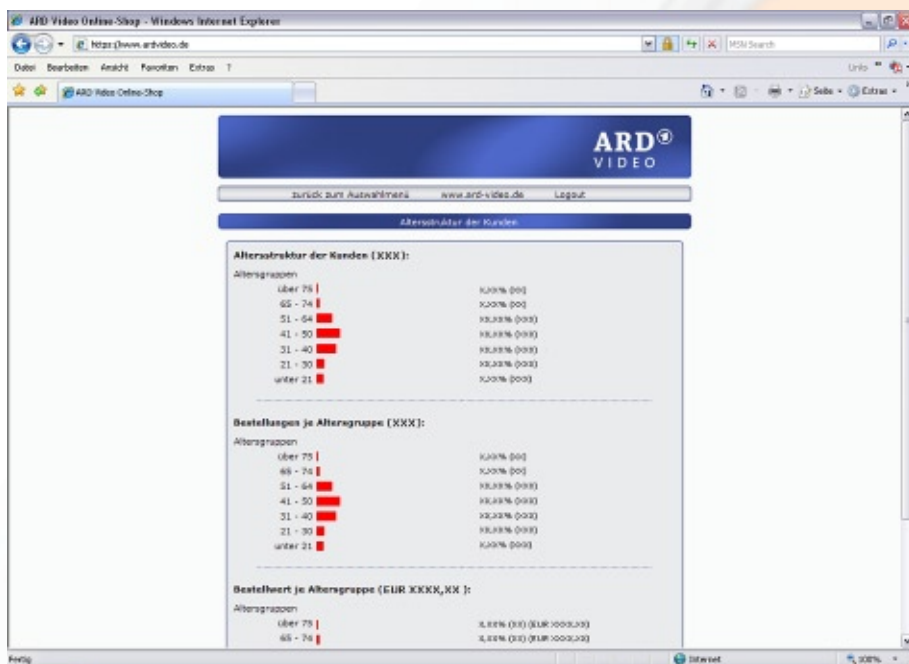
ARD Video Online-Shop - Windows Internet Explorer

https://www.ardvideo.de

MSN Search

Datei Bearbeiten Ansicht Favoriten Extras ?

Links

ARD Video Online-Shop

Seite Extras

ARD
VIDEO

zurück zum Auswahlmenü www.ard-video.de Logout

Altersstruktur der Kunden

Altersstruktur der Kunden (XXX):

Altersgruppen

| | |
|---|---|
| über 75 | X,XX% (XX) |
| 65 - 74 | X,XX% (XX) |
| 51 - 64 | XX,XX% (XXX) |
| 41 - 50 | XX,XX% (XXX) |
| 31 - 40 | XX,XX% (XXX) |
| 21 - 30 | XX,XX% (XXX) |
| unter 21 | X,XX% (XXX) |

Bestellungen je Altersgruppe (XXX):

Altersgruppen

| | |
|---|---|
| über 75 | X,XX% (XX) |
| 65 - 74 | X,XX% (XX) |
| 51 - 64 | XX,XX% (XXX) |
| 41 - 50 | XX,XX% (XXX) |
| 31 - 40 | XX,XX% (XXX) |
| 21 - 30 | XX,XX% (XXX) |
| unter 21 | X,XX% (XXX) |

Bestellwert je Altersgruppe (EUR XXXX,XX ):

Altersgruppen

| | |
|---|---|
| über 75 | X,XX% (XX) (EUR XXXX,XX) |
| 65 - 74 | X,XX% (XX) (EUR XXXX,XX) |

Fertig

Internet

100%